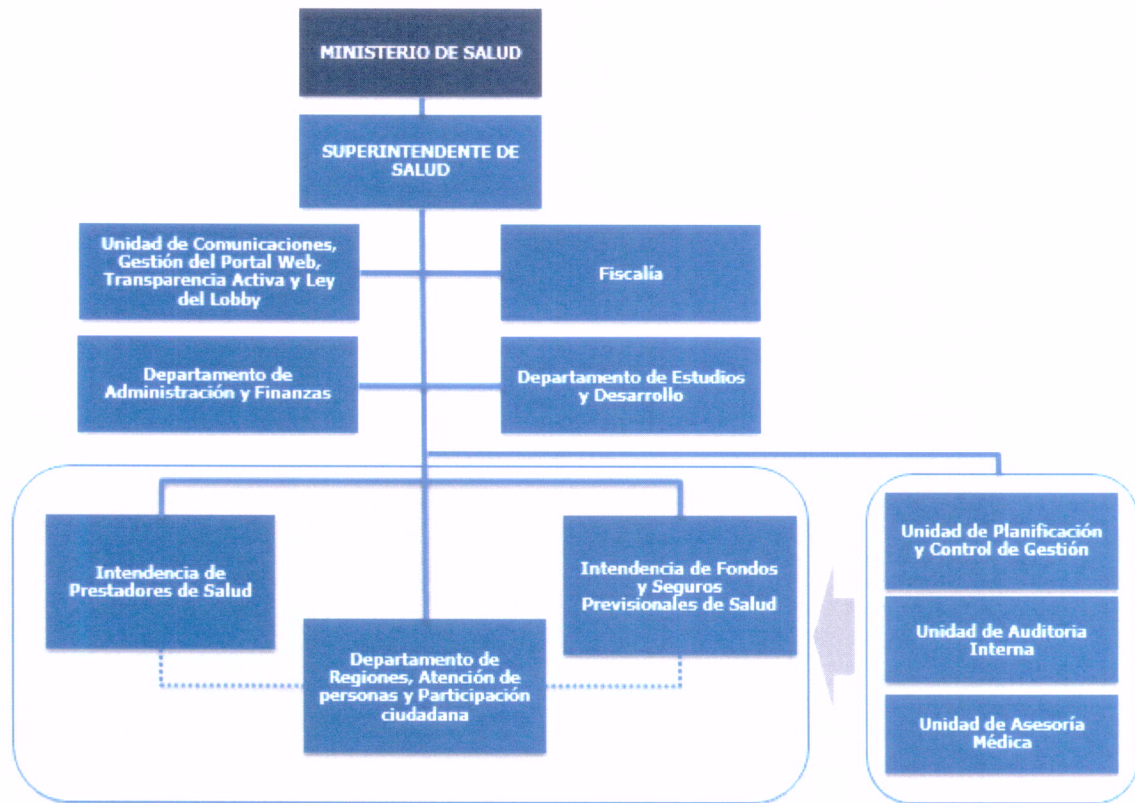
MINISTERIO DE SALUD

SUPERINTENDENTE DE SALUD

Unidad de Comunicaciones, Gestión del Portal Web, Transparencia Activa y Ley del Lobby

Fiscalía

Departamento de Administración y Finanzas

Departamento de Estudios y Desarrollo

Intendencia de Prestadores de Salud

Intendencia de Fondos y Seguros Previsionales de Salud

Departamento de Regiones, Atención de personas y Participación ciudadana

Unidad de Planificación y Control de Gestión

Unidad de Auditoria Interna

Unidad de Asesoría Médica